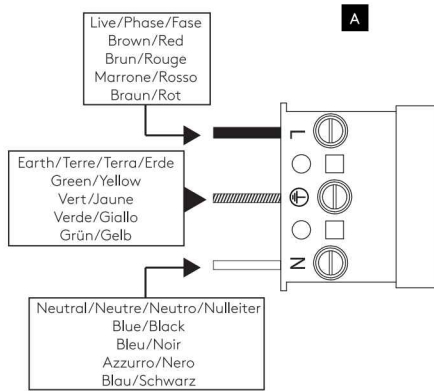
A

Live/Phase/Fase
Brown/Red
Brun/Rouge
Marrone/Rosso
Braun/Rot

L

Earth/Terre/Terra/Erde
Green/Yellow
Vert/Jaune
Verde/Giallo
Grün/Gelb

⏚

N

Neutral/Neutre/Neutro/Nulleiter
Blue/Black
Bleu/Noir
Azzurro/Nero
Blau/Schwarz